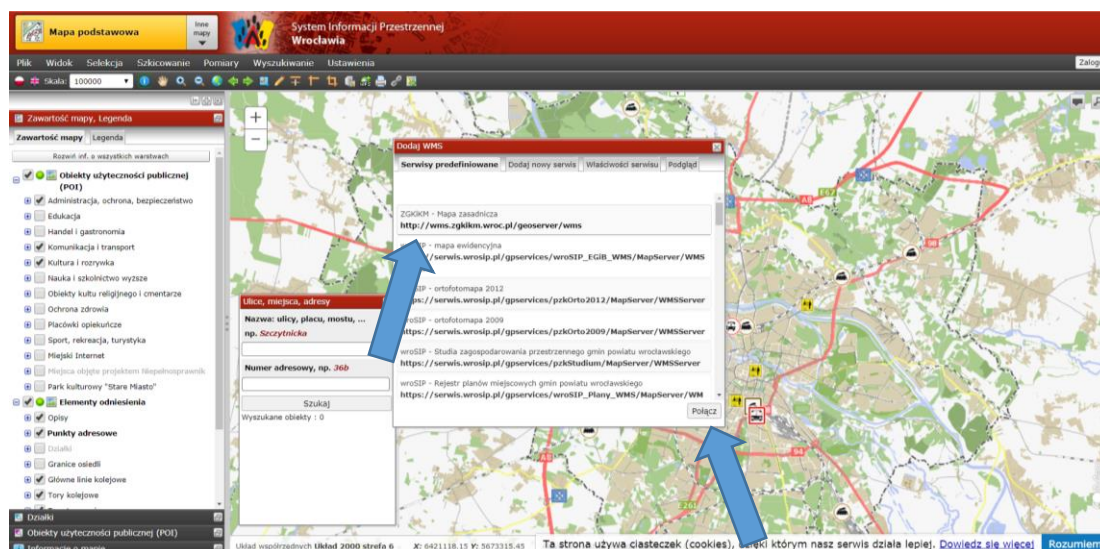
Mapa podstawowa

Inne mapy

System Informacji Przestrzennej Wrocławia

Plik Widok Selekcja Szkicowanie Pomiary Wyszukiwanie Ustawienia

Zaloguj

Skala: 100000

Zawartość mapy, Legenda

Zawartość mapy Legenda

Rozwiń inf. o wszystkich warstwach

Obiekty użyteczności publicznej (POI)

Administracja, ochrona, bezpieczeństwo

Edukacja

Handel i gastronomia

Komunikacja i transport

Kultura i rozrywka

Nauka i szkolnictwo wyższe

Obiekty kultu religijnego i cmentarze

Ochrona zdrowia

Placówki opiekuńcze

Sport, rekreacja, turystyka

Miejski Internet

Miejsca objęte projektem Niepełnosprawni

Park kulturowy "Stare Miasto"

Elementy odniesienia

Opisy

Punkty adresowe

Działki

Granice osiedli

Główne linie kolejowe

Tory kolejowe

Działki

Obiekty użyteczności publicznej (POI)

Informacje o mapie

Ulice, miejsca, adresy

Nazwa: ulicy, placu, mostu, ...

np. Szczytnicka

Numer adresowy, np. 36b

Szukaj

Wyszukane obiekty : 0

Dodaj WMS

Serwisy predefiniowane | Dodaj nowy serwis | Właściwości serwisu | Podgląd

ZGKiKM - Mapa zasadnicza
http://wms.zgkikm.wroc.pl/geoserver/wms

wroSIP - mapa ewidencyjna
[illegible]://serwis.wrosip.pl/gpservices/wroSIP_EGiB_WMS/MapServer/WMS

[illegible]SIP - ortofotomapa 2012
https://serwis.wrosip.pl/gpservices/pzkOrto2012/MapServer/WMSServer

wroSIP - ortofotomapa 2009
https://serwis.wrosip.pl/gpservices/pzkOrto2009/MapServer/WMSServer

wroSIP - Studia zagospodarowania przestrzennego gmin powiatu wrocławskiego
https://serwis.wrosip.pl/gpservices/pzkStudium/MapServer/WMSServer

wroSIP - Rejestr planów miejscowych gmin powiatu wrocławskiego
https://serwis.wrosip.pl/gpservices/wroSIP_Plany_WMS/MapServer/WM

Połącz

E67

98

Układ współrzędnych Układ 2000 strefa 6 X: 6421118.15 Y: 5673315.45

Ta strona używa ciasteczek (cookies), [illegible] którym nasz serwis działa lepiej. Dowiedz się więcej Rozumiem